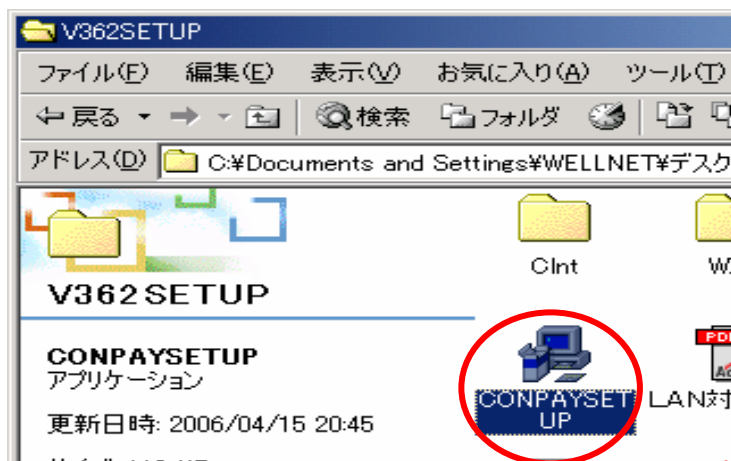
V362SETUP

ファイル(F) 編集(E) 表示(V) お気に入り(A) ツール(T)

戻る 検索 フォルダ

アドレス(D) C:¥Documents and Settings¥WELLNET¥デスク

Clnt

W

V362SETUP

CONPAYSETUP
アプリケーション

更新日時: 2006/04/15 20:45

CONPAYSETUP

LAN対

PDF